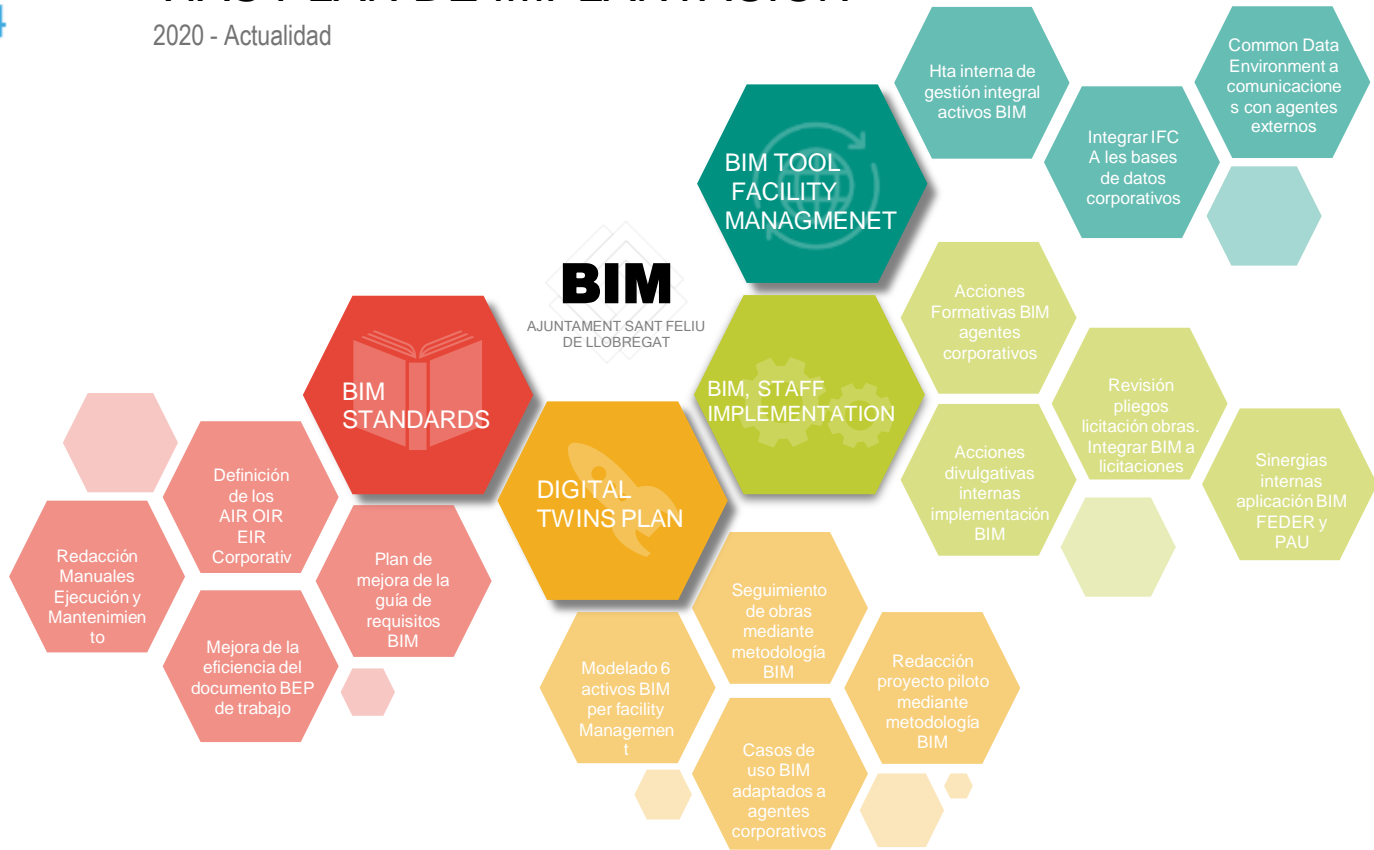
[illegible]

2020 - Actualidad

Hta interna de gestión integral activos BIM

Common Data Environment a comunicaciones con agentes externos

Integrar IFC A les bases de datos corporativos

BIM TOOL FACILITY MANAGMENET

BIM

AJUNTAMENT SANT FELIU DE LLOBREGAT

Acciones Formativas BIM agentes corporativos

BIM, STAFF IMPLEMENTATION

Revisión pliegos licitación obras. Integrar BIM a licitaciones

Acciones divulgativas internas implementación BIM

Sinergias internas aplicación BIM FEDER y PAU

BIM STANDARDS

Definición de los AIR OIR EIR Corporativ

Redacción Manuales Ejecución y Mantenimiento

Plan de mejora de la guía de requisitos BIM

Mejora de la eficiencia del documento BEP de trabajo

DIGITAL TWINS PLAN

Seguimiento de obras mediante metodología BIM

Modelado 6 activos BIM per facility Management

Redacción proyecto piloto mediante metodología BIM

Casos de uso BIM adaptados a agentes corporativos